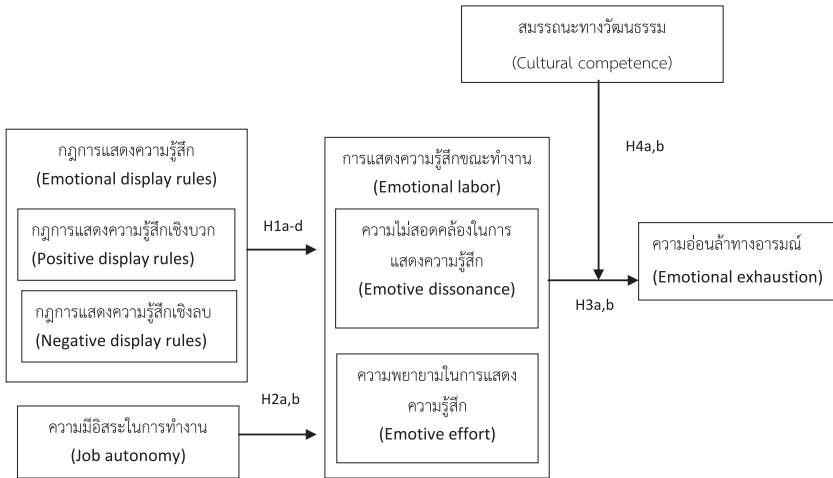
สมรรถนะทางวัฒนธรรม
(Cultural competence)

กฎการแสดงความรู้สึก
(Emotional display rules)

กฎการแสดงความรู้สึกเชิงบวก
(Positive display rules)

กฎการแสดงความรู้สึกเชิงลบ
(Negative display rules)

H1a-d

การแสดงความรู้สึกขณะทำงาน
(Emotional labor)

ความไม่สอดคล้องในการแสดงความรู้สึก
(Emotive dissonance)

ความพยายามในการแสดงความรู้สึก
(Emotive effort)

H4a,b

H3a,b

ความอ่อนล้าทางอารมณ์
(Emotional exhaustion)

H2a,b

ความมีอิสระในการทำงาน
(Job autonomy)